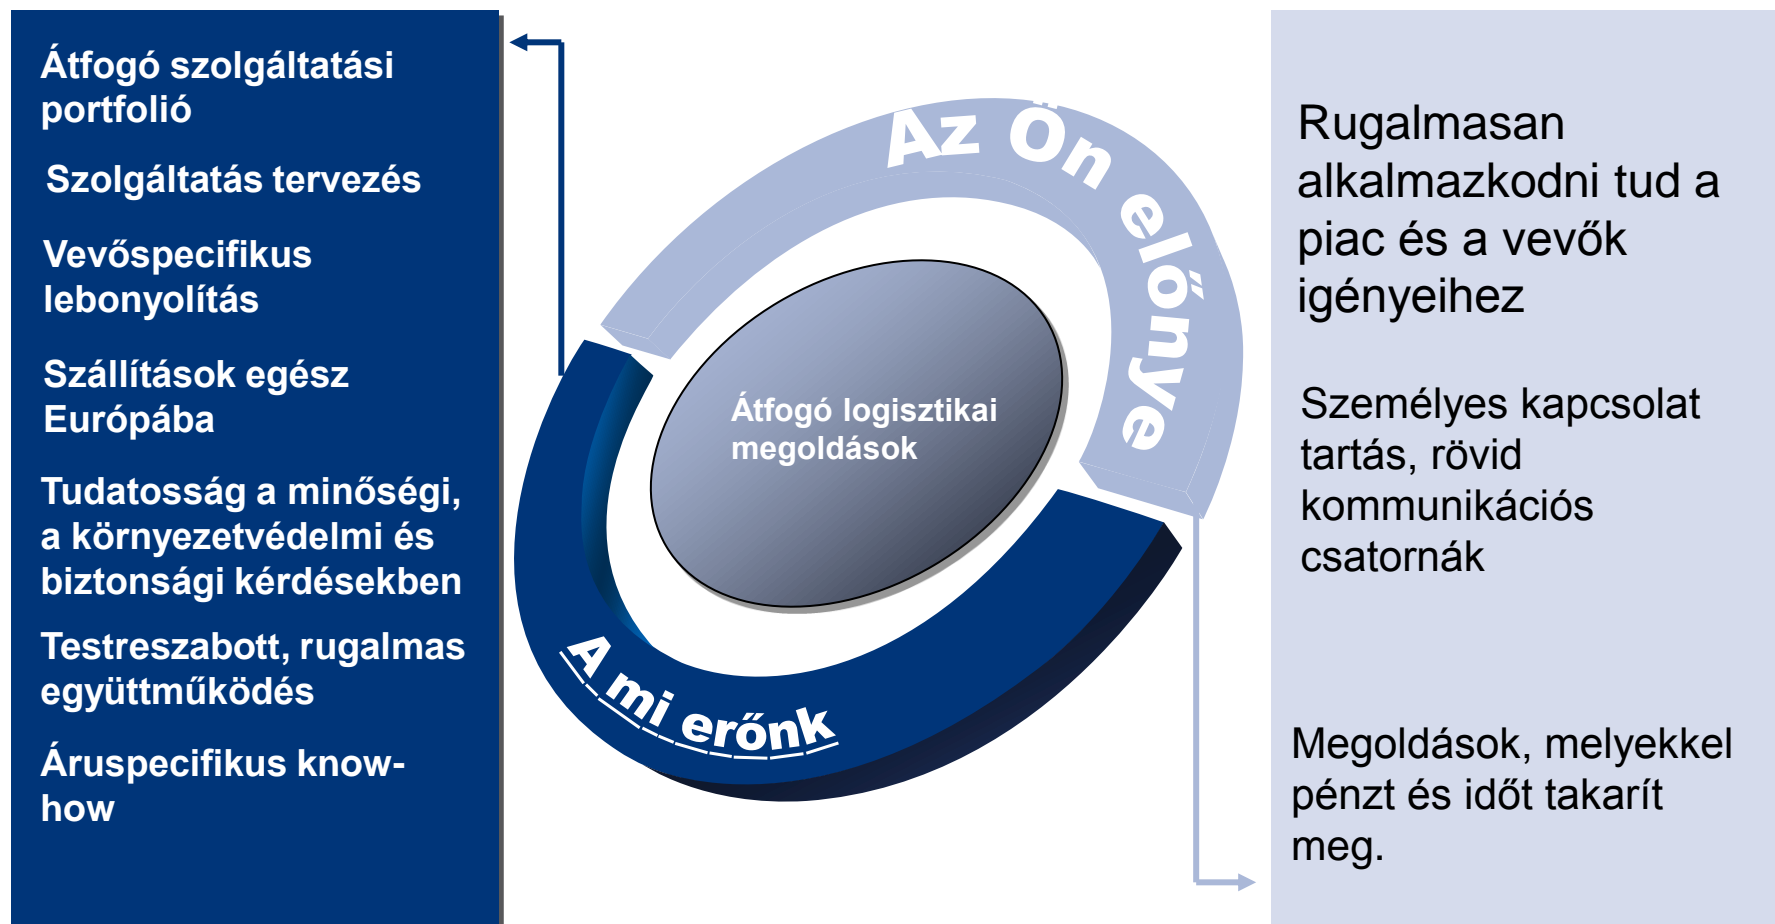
Átfogó szolgáltatási portfolió

Szolgáltatás tervezés

Vevőspecifikus lebonyolítás

Szállítások egész Európába

Tudatosság a minőségi, a környezetvédelmi és biztonsági kérdésekben

Testreszabott, rugalmas együttműködés

Áruspecifikus know-how

Az Ön előnye

Átfogó logisztikai megoldások

A mi erőnk

Rugalmasan alkalmazkodni tud a piac és a vevők igényeihez

Személyes kapcsolat tartás, rövid kommunikációs csatornák

Megoldások, melyekkel pénzt és időt takarít meg.